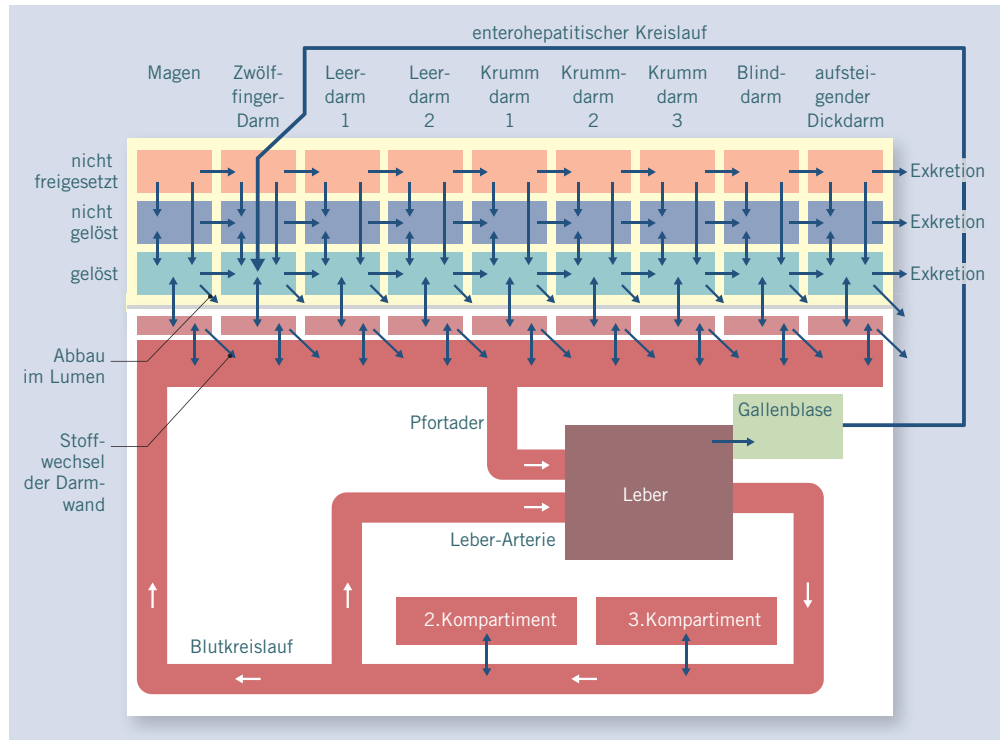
enterohepatitischer Kreislauf

Magen

Zwölffinger-Darm

Leerdarm 1

Leerdarm 2

Krumm darm 1

Krummdarm 2

Krumm darm 3

Blinddarm

aufsteigender Dickdarm

nicht freigesetzt

nicht gelöst

gelöst

Exkretion

Exkretion

Exkretion

Abbau im Lumen

Stoffwechsel der Darmwand

Pfortader

Gallenblase

Leber

Leber-Arterie

2.Kompartiment

3.Kompartiment

Blutkreislauf